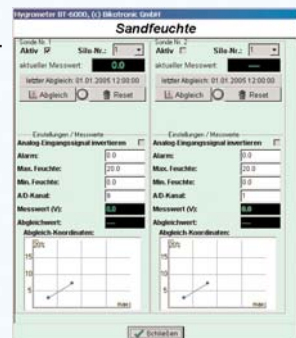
Hygrometer BT-6000, (c) Bikotronic GmbH

Sandfeuchte

Sonde Nr. 1
Aktiv ☑ Silo-Nr.: 1
aktueller Messwert: 0.0
letzter Abgleich: 01.01.2005 12:00:00
Abgleich Reset

Einstellungen / Messwerte
Analog-Eingangssignal invertieren
Alarm: 0.0
Max. Feuchte: 20.0
Min. Feuchte: 0.0
A/D-Kanal: 0
Messwert (V): 0.0
Abgleichwert:
Abgleich-Koordinaten:
20%
15
10
5
U(dc)

Sonde Nr. 2
Aktiv ☐ Silo-Nr.: 1
aktueller Messwert: ---
letzter Abgleich: 01.01.2005 12:00:00
Abgleich Reset

Einstellungen / Messwerte
Analog-Eingangssignal invertieren
Alarm: 0.0
Max. Feuchte: 20.0
Min. Feuchte: 0.0
A/D-Kanal: 1
Messwert (V): 0.0
Abgleichwert:
Abgleich-Koordinaten:
20%
15
10
5
U(dc)

Schließen